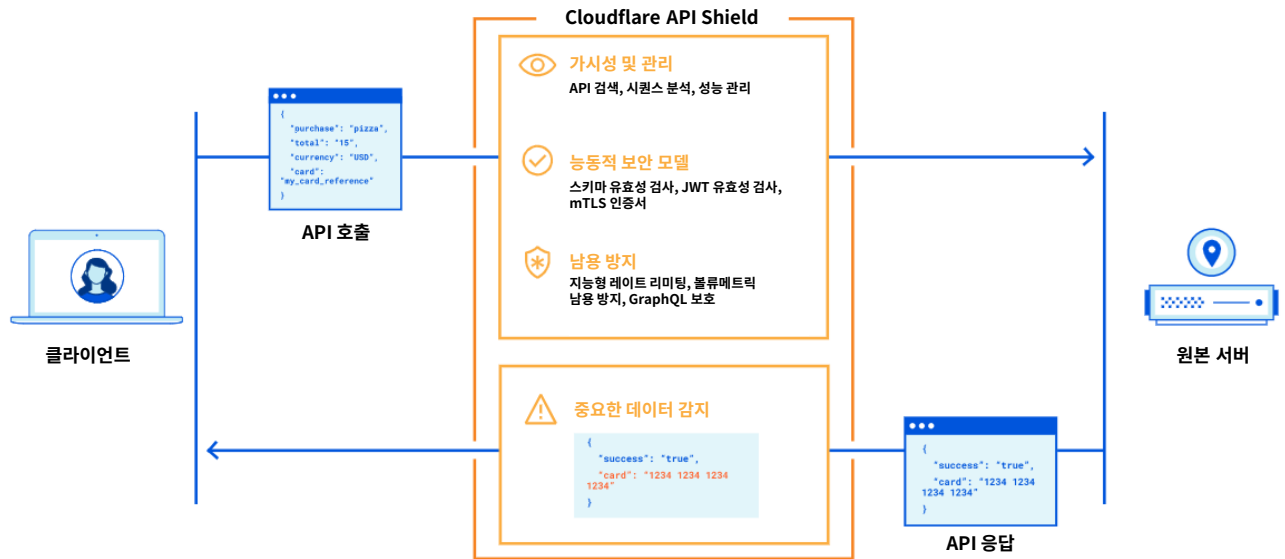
Cloudflare API Shield

{
"purchase": "pizza",
"total": "15",
"currency": "USD",
"card": "my_card_reference"
}

API 호출

클라이언트

가시성 및 관리
API 검색, 시퀀스 분석, 성능 관리

능동적 보안 모델
스키마 유효성 검사, JWT 유효성 검사, mTLS 인증서

남용 방지
지능형 레이트 리미팅, 볼류메트릭 남용 방지, GraphQL 보호

중요한 데이터 감지
{
"success": "true",
"card": "1234 1234 1234 1234"
}

{
"success": "true",
"card": "1234 1234 1234 1234"
}

API 응답

원본 서버